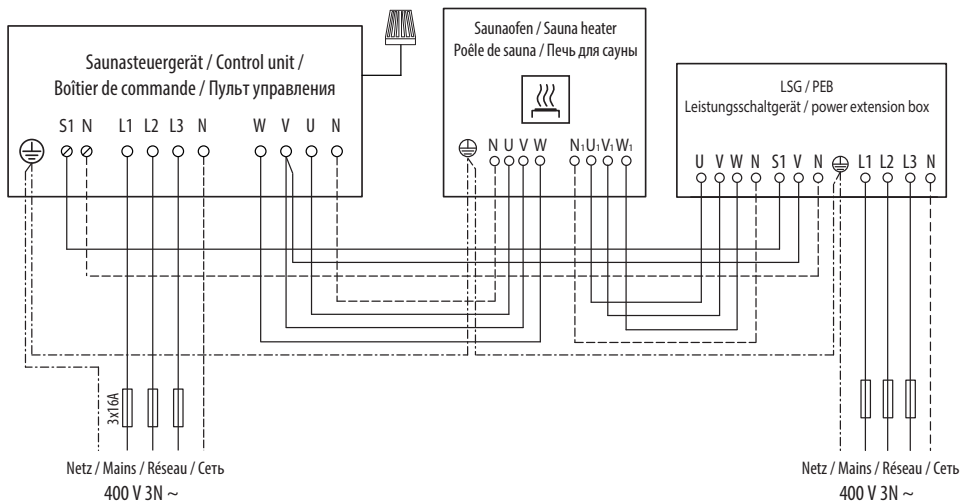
Saunasteuergerät / Control unit /
Boîtier de commande / Пульт управления

S1 N L1 L2 L3 N W V U N

Saunaofen / Sauna heater
Poêle de sauna / Печь для сауны

N U V W N₁ U₁ V₁ W₁

LSG / PEB
Leistungsschaltgerät / power extension box

U V W N S1 V N L1 L2 L3 N

3x16A

Netz / Mains / Réseau / Сеть
400 V 3N ~

Netz / Mains / Réseau / Сеть
400 V 3N ~